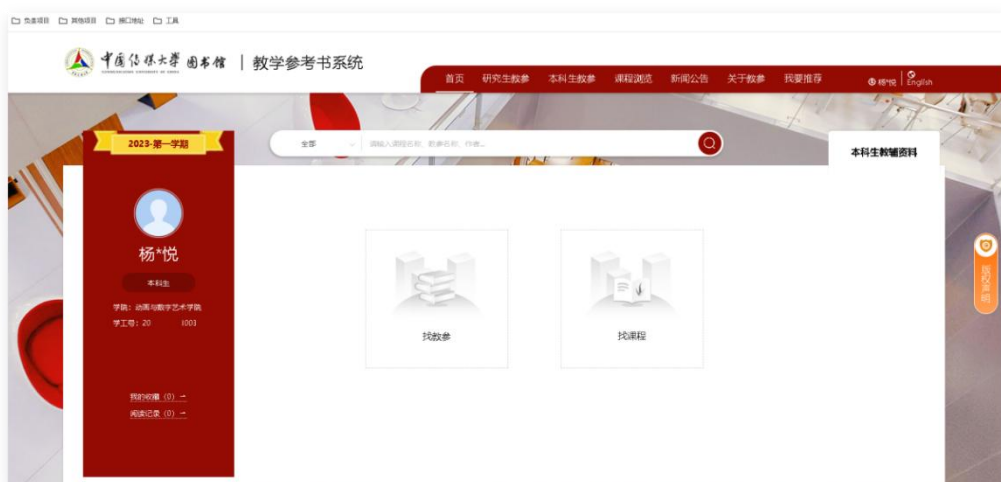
负责项目 其他项目 接口地址 工具

中国传媒大学 图书馆 COMMUNICATION UNIVERSITY OF CHINA | 教学参考书系统

首页 研究生教参 本科生教参 课程浏览 新闻公告 关于教参 我要推荐 杨*悦 English

2023-第一学期

全部 请输入课程名称、教参名称、作者...

本科生教辅资料

杨*悦

本科生

学院：动画与数字艺术学院
学工号：20 l003

我的收藏（0）→
阅读记录（0）→

找教参

找课程

版权声明